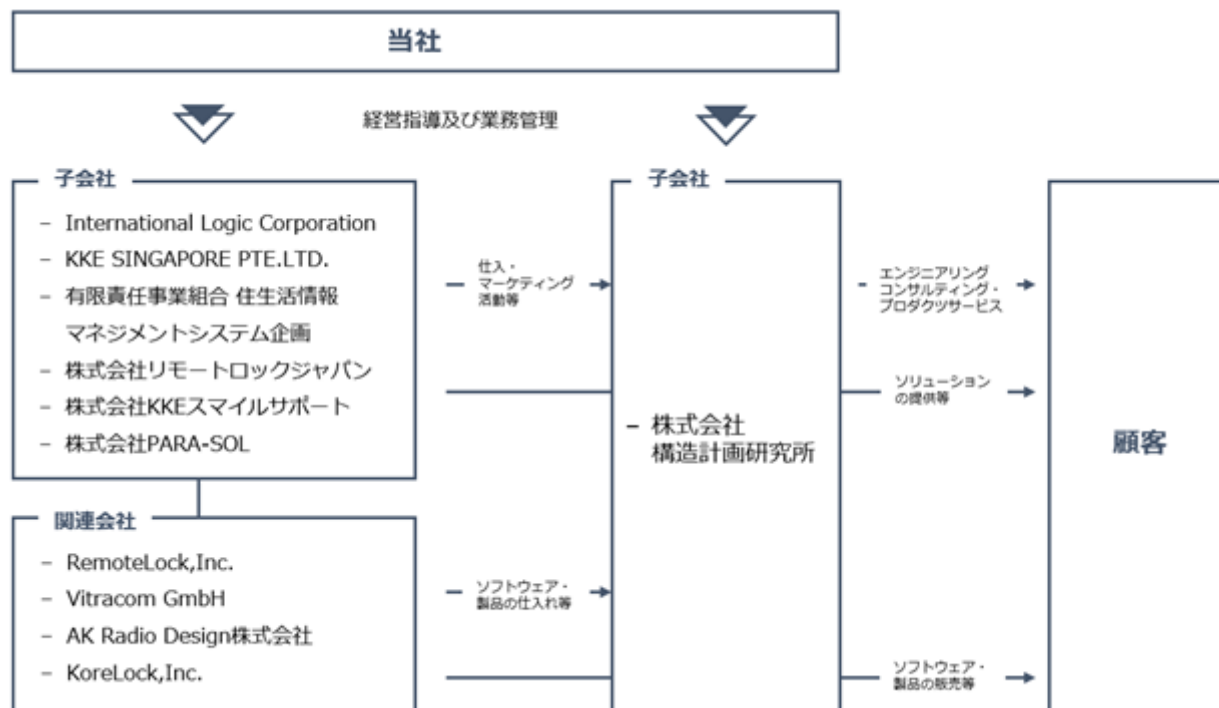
当社

経営指導及び業務管理

子会社

– International Logic Corporation
– KKE SINGAPORE PTE.LTD.
– 有限責任事業組合 住生活情報マネジメントシステム企画
– 株式会社リモートロックジャパン
– 株式会社KKEスマイルサポート
– 株式会社PARA-SOL

関連会社

– RemoteLock,Inc.
– Vitracom GmbH
– AK Radio Design株式会社
– KoreLock,Inc.

仕入・マーケティング活動等

ソフトウェア・製品の仕入れ等

子会社

– 株式会社構造計画研究所

エンジニアリングコンサルティング・プロダクツサービス

ソリューションの提供等

ソフトウェア・製品の販売等

顧客